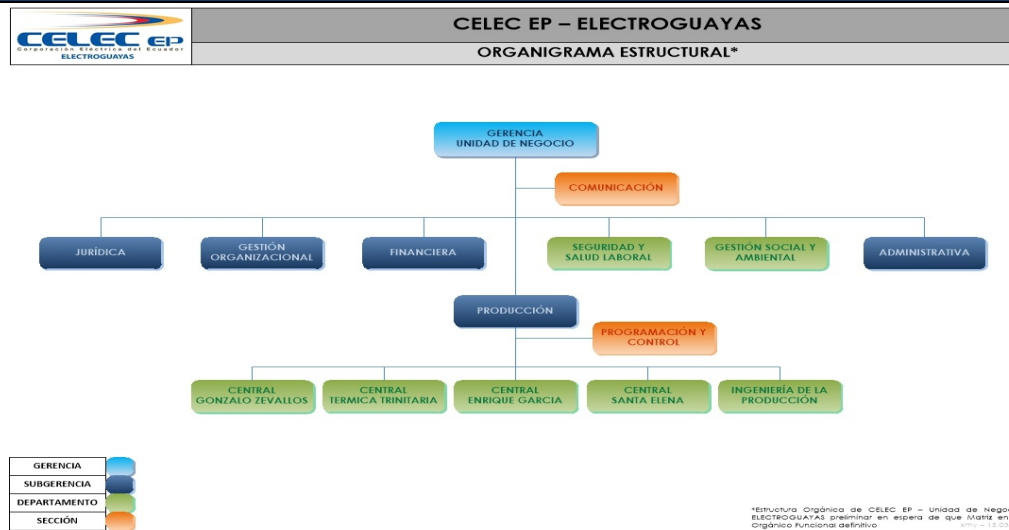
CELEC EP
Corporación Eléctrica del Ecuador
ELECTROGUAYAS

CELEC EP – ELECTROGUAYAS

ORGANIGRAMA ESTRUCTURAL*

GERENCIA UNIDAD DE NEGOCIO

COMUNICACIÓN

JURÍDICA

GESTIÓN ORGANIZACIONAL

FINANCIERA

SEGURIDAD Y SALUD LABORAL

GESTIÓN SOCIAL Y AMBIENTAL

ADMINISTRATIVA

PRODUCCIÓN

PROGRAMACIÓN Y CONTROL

CENTRAL GONZALO ZEVALLOS

CENTRAL TERMICA TRINITARIA

CENTRAL ENRIQUE GARCIA

CENTRAL SANTA ELENA

INGENIERÍA DE LA PRODUCCIÓN

GERENCIA
SUBGERENCIA
DEPARTAMENTO
SECCIÓN

*Estructura Orgánica de CELEC EP – Unidad de Nego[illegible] ELECTROGUAYAS preliminar en espera de que Matriz en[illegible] Orgánico Funcional definitivo

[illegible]